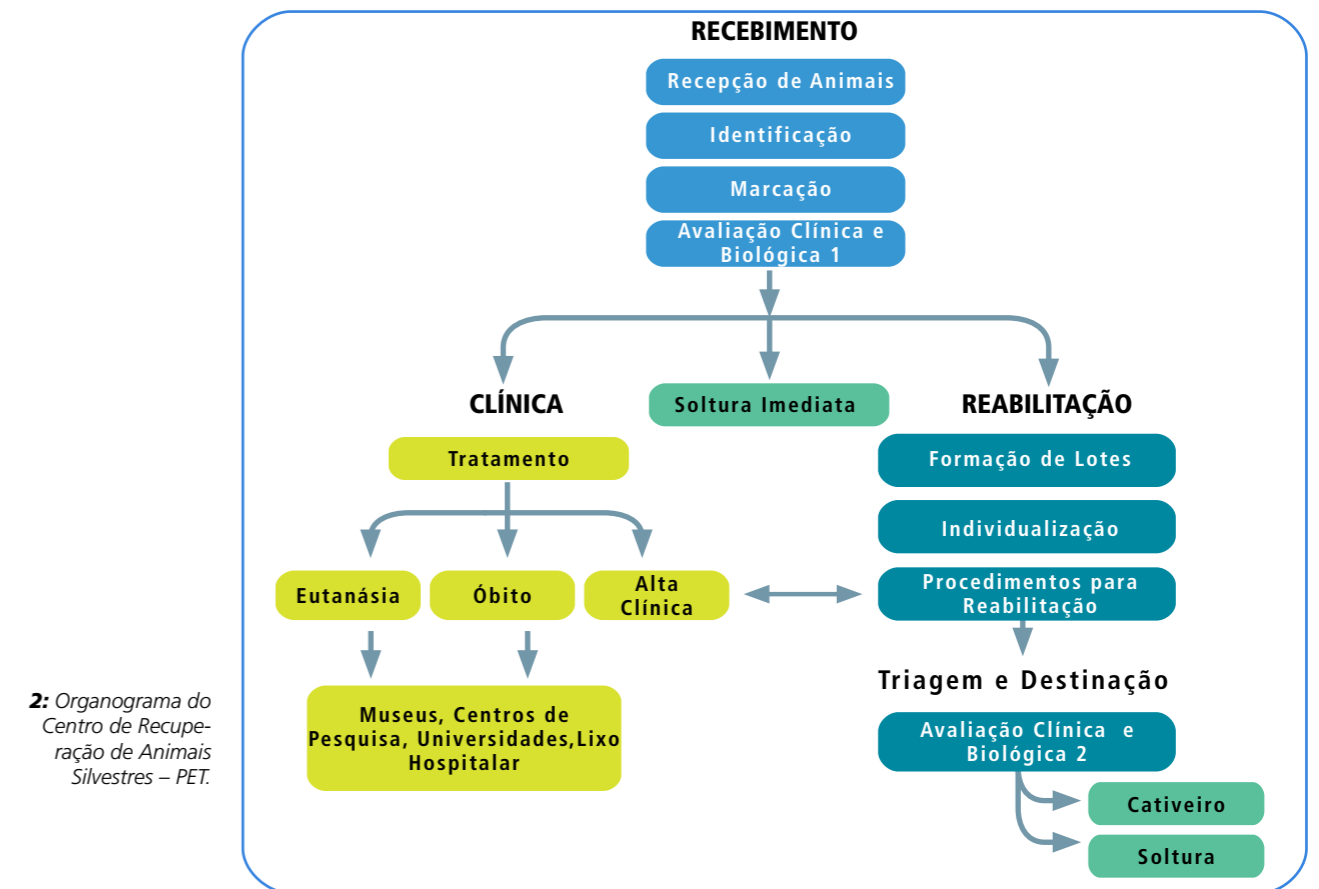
2: Organograma do Centro de Recuperação de Animais Silvestres – PET.

RECEBIMENTO

Recepção de Animais

Identificação

Marcação

Avaliação Clínica e Biológica 1

CLÍNICA

Soltura Imediata

REABILITAÇÃO

Tratamento

Formação de Lotes

Individualização

Eutanásia

Óbito

Alta Clínica

Procedimentos para Reabilitação

Triagem e Destinação

Museus, Centros de Pesquisa, Universidades,Lixo Hospitalar

Avaliação Clínica e Biológica 2

Cativeiro

Soltura